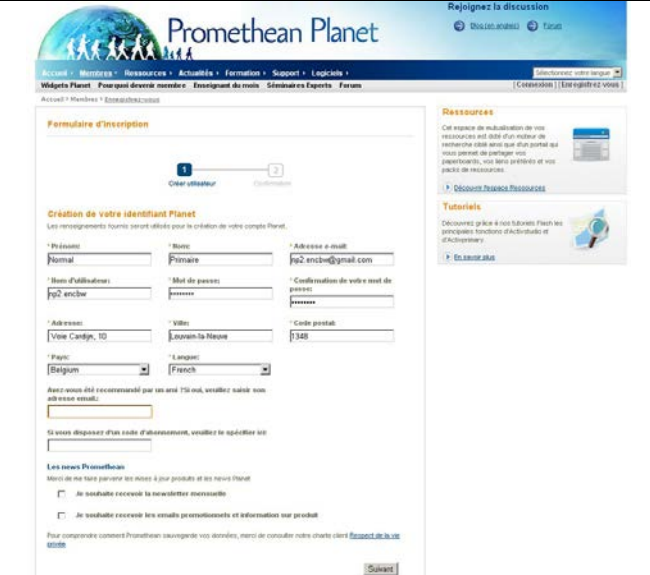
Promethean Planet

Rejoignez la discussion

Blog (en anglais) Forum

Accueil • Membres • Ressources • Actualités • Formation • Support • Logiciels •

Sélectionnez votre langue

Widgets Planet Pourquoi devenir membre Enseignant du mois Séminaires Experts Forum

Connexion | Enregistrez vous

Accueil > Membres > Enregistrez-vous

Formulaire d'inscription

1 Créer utilisateur
2 Confirmation

Création de votre identifiant Planet

Les renseignements fournis seront utilisés pour la création de votre compte Planet.

* Prénom: Normal
* Nom: Primaire
* Adresse e-mail: np2.encbw@gmail.com

* Nom d'utilisateur: np2.encbw
* Mot de passe: ••••••••
* Confirmation de votre mot de passe: ••••••••

* Adresse: Voie Cardijn, 10
* Ville: Louvain-la-Neuve
* Code postal: 1348

* Pays: Belgium
* Langue: French

Avez-vous été recommandé par un ami ? Si oui, veuillez saisir son adresse email:

Si vous disposez d'un code d'abonnement, veuillez le spécifier ici:

Les news Promethean

Merci de me faire parvenir les mises à jour produits et les news Planet

Je souhaite recevoir la newsletter mensuelle

Je souhaite recevoir les emails promotionnels et information sur produit

Pour comprendre comment Promethean sauvegarde vos données, merci de consulter notre charte client Respect de la vie privée

Suivant

Ressources

Cet espace de mutualisation de vos ressources est doté d'un moteur de recherche ciblé ainsi que d'un portail qui vous permet de partager vos paperboards, vos liens préférés et vos packs de ressources.

Découvrir l'espace Ressources

Tutoriels

Découvrez grâce à nos tutoriels Flash les principales fonctions d'ActivStudio et d'ActivPrimary.

En savoir plus